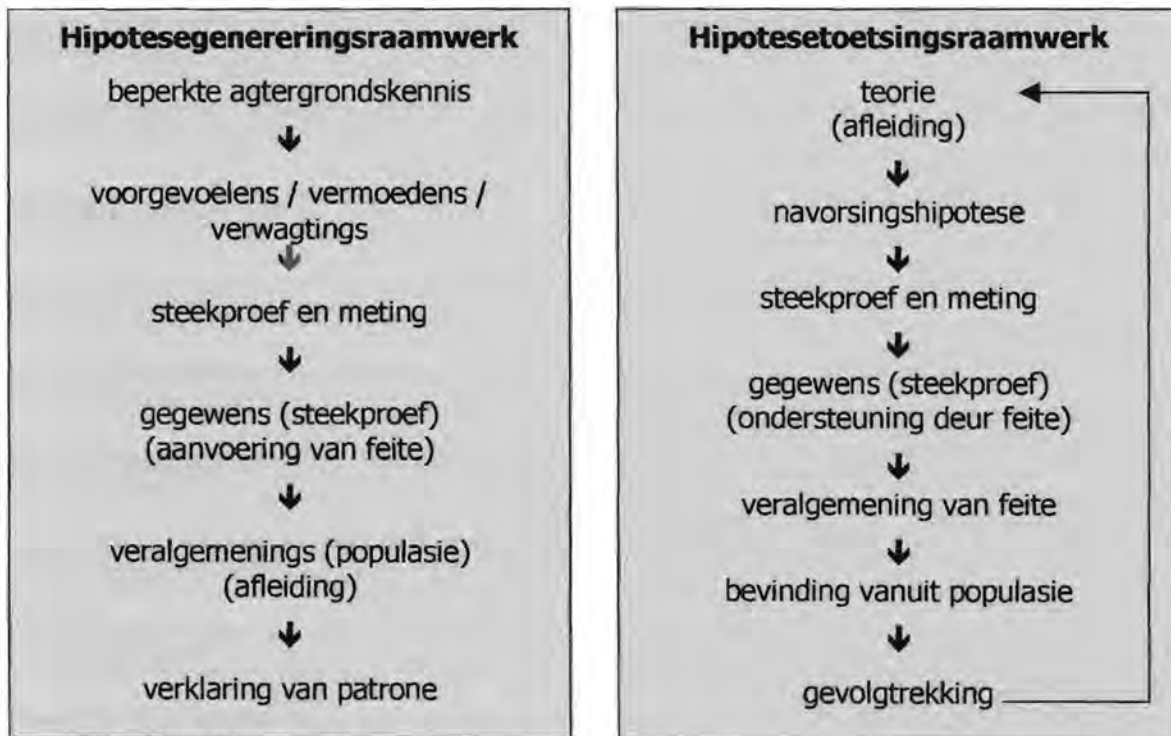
**Hipotesegenereringsraamwerk**

beperkte agtergrondskennis

voorgevoelens / vermoedens / verwagtings

steekproef en meting

gegewens (steekproef) (aanvoering van feite)

veralgemenings (populasie) (afleiding)

verklaring van patrone

**Hipotesetoetsingsraamwerk**

teorie (afleiding)

navorsingshipotese

steekproef en meting

gegewens (steekproef) (ondersteuning deur feite)

veralgemening van feite

bevinding vanuit populasie

gevolgtrekking